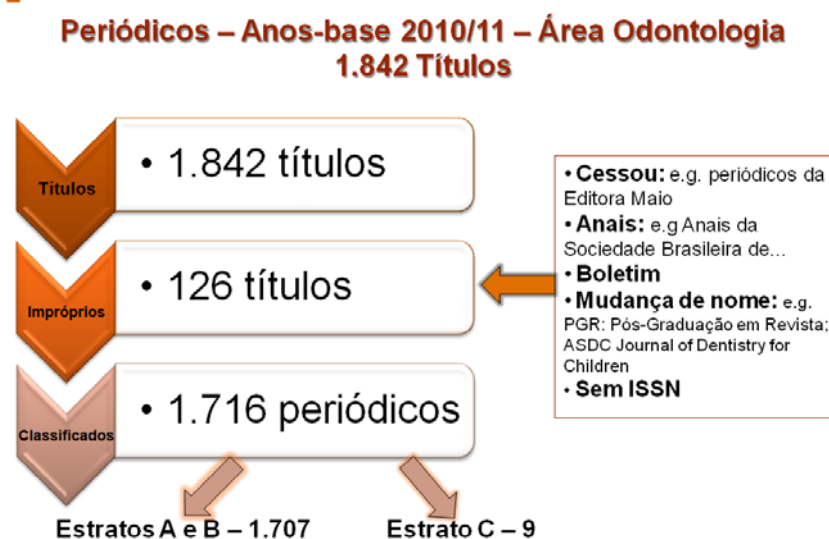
Periódicos – Anos-base 2010/11 – Área Odontologia
1.842 Títulos

Títulos
• 1.842 títulos

Impróprios
• 126 títulos

Classificados
• 1.716 periódicos

• Cessou: e.g. periódicos da Editora Maio
• Anais: e.g Anais da Sociedade Brasileira de...
• Boletim
• Mudança de nome: e.g. PGR: Pós-Graduação em Revista; ASDC Journal of Dentistry for Children
• Sem ISSN

Estratos A e B – 1.707
Estrato C – 9